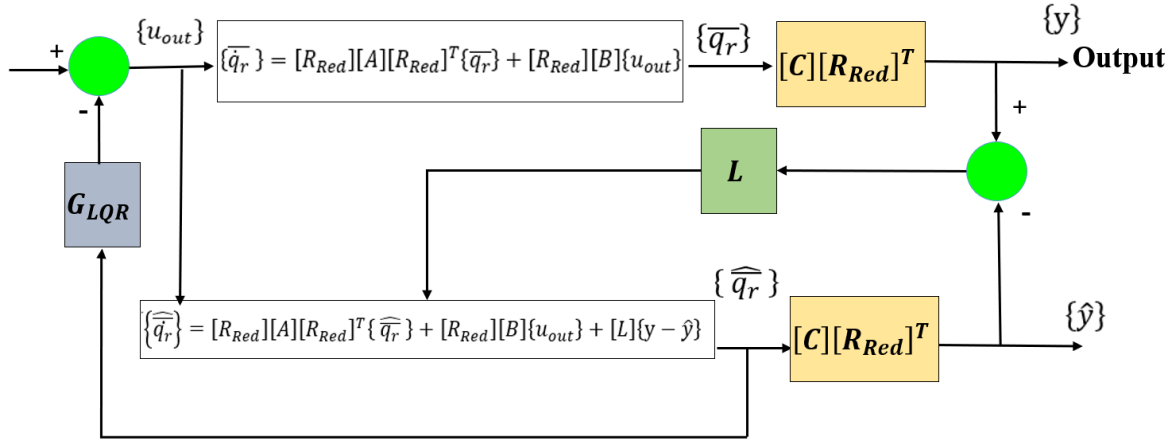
+
$\{u_{out}\}$
$\{\dot{\overline{q_r}}\} = [R_{Red}][A][R_{Red}]^T\{\overline{q_r}\} + [R_{Red}][B]\{u_{out}\}$
$\{\overline{q_r}\}$
$[C][R_{Red}]^T$
{y}
Output
-
+
$L$
$G_{LQR}$
-
$\{\widehat{q_r}\}$
$\{\dot{\widehat{q_r}}\} = [R_{Red}][A][R_{Red}]^T\{\widehat{q_r}\} + [R_{Red}][B]\{u_{out}\} + [L]\{y - \hat{y}\}$
$[C][R_{Red}]^T$
$\{\hat{y}\}$